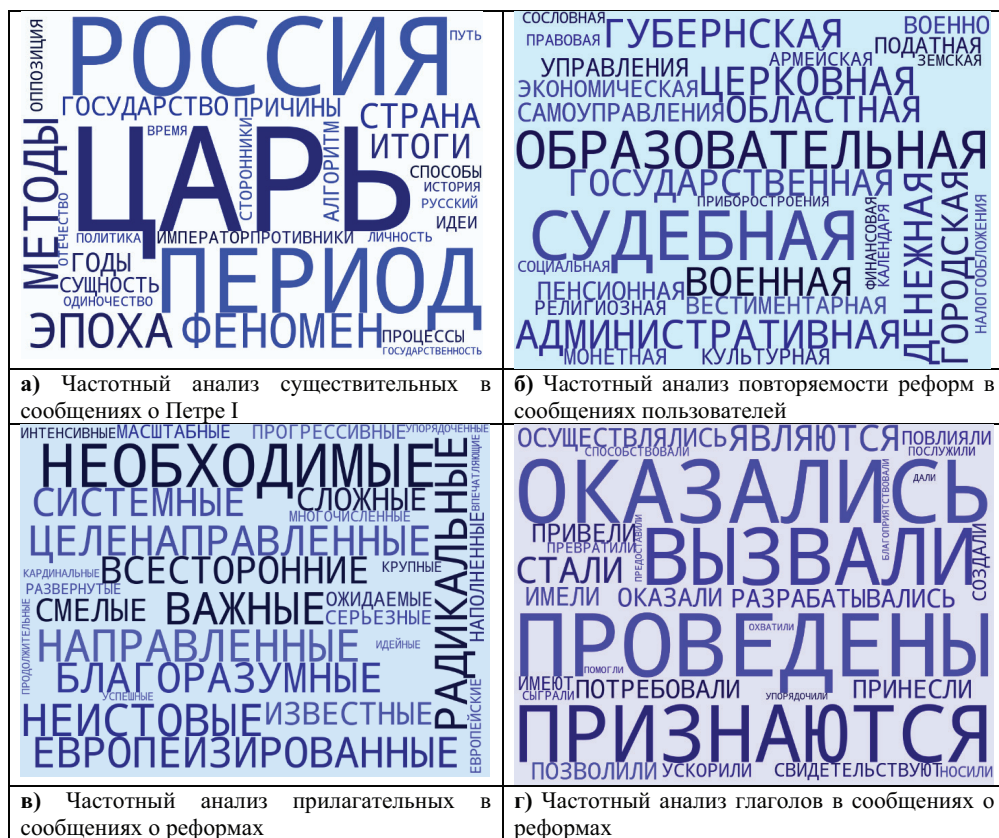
| ОППОЗИЦИЯ РОССИЯ ПУТЬ ГОСУДАРСТВО ПРИЧИНЫ СТРАНА ВРЕМЯ ИТОГИ МЕТОДЫ ЦАРЬ СТОРОННИКИ АЛГОРИТМ СПОСОБЫ ИСТОРИЯ РУССКИЙ ОТЕЧЕСТВО ИДЕИ ПОЛИТИКА ИМПЕРАТОР ПРОТИВНИКИ ЛИЧНОСТЬ ГОДЫ СУЩНОСТЬ ПЕРИОД ОДИНОЧЕСТВО ЭПОХА ФЕНОМЕН ПРОЦЕССЫ ГОСУДАРСТВЕННОСТЬ | СОСЛОВНАЯ ПРАВОВАЯ ГУБЕРНСКАЯ ВОЕННО ПОДАТНАЯ АРМЕЙСКАЯ ЗЕМСКАЯ УПРАВЛЕНИЯ ЦЕРКОВНАЯ ЭКОНОМИЧЕСКАЯ САМОУПРАВЛЕНИЯ ОБЛАСТНАЯ ОБРАЗОВАТЕЛЬНАЯ ГОСУДАРСТВЕННАЯ ПРИБОРОСТРОЕНИЯ СУДЕБНАЯ ФИНАНСОВАЯ КАЛЕНДАРЯ ДЕНЕЖНАЯ ГОРОДСКАЯ СОЦИАЛЬНАЯ ВОЕННАЯ НАЛОГООБЛОЖЕНИЯ ПЕНСИОННАЯ РЕЛИГИОЗНАЯ ВЕСТИМЕНТАРНАЯ АДМИНИСТРАТИВНАЯ МОНЕТНАЯ КУЛЬТУРНАЯ |
|---|---|
| **а)** Частотный анализ существительных в сообщениях о Петре I | **б)** Частотный анализ повторяемости реформ в сообщениях пользователей |
| ИНТЕНСИВНЫЕ МАСШТАБНЫЕ ПРОГРЕССИВНЫЕ УПОРЯДОЧЕННЫЕ НЕОБХОДИМЫЕ СИСТЕМНЫЕ СЛОЖНЫЕ МНОГОЧИСЛЕННЫЕ ВПЕЧАТЛЯЮЩИЕ ЦЕЛЕНАПРАВЛЕННЫЕ КАРДИНАЛЬНЫЕ ВСЕСТОРОННИЕ КРУПНЫЕ РАЗВЕРНУТЫЕ РАДИКАЛЬНЫЕ СМЕЛЫЕ ВАЖНЫЕ ОЖИДАЕМЫЕ СЕРЬЕЗНЫЕ НАПОЛНЕННЫЕ ПРОДОЛЖИТЕЛЬНЫЕ НАПРАВЛЕННЫЕ ИДЕЙНЫЕ БЛАГОРАЗУМНЫЕ УСПЕШНЫЕ НЕИСТОВЫЕ ИЗВЕСТНЫЕ ЕВРОПЕЙСКИЕ ЕВРОПЕИЗИРОВАННЫЕ | ОСУЩЕСТВЛЯЛИСЬ ЯВЛЯЮТСЯ ПОВЛИЯЛИ СПОСОБСТВОВАЛИ ПОСЛУЖИЛИ ОКАЗАЛИСЬ ДАЛИ ПРИВЕЛИ ПРЕВРАТИЛИ БЛАГОПРИЯТСТВОВАЛИ СТАЛИ ПРЕДОСТАВИЛИ ВЫЗВАЛИ СОЗДАЛИ ИМЕЛИ ОКАЗАЛИ РАЗРАБАТЫВАЛИСЬ ПРОВЕДЕНЫ ОХВАТИЛИ ПОМОГЛИ ИМЕЮТ СЫГРАЛИ ПОТРЕБОВАЛИ УПОРЯДОЧИЛИ ПРИНЕСЛИ ПРИЗНАЮТСЯ ПОЗВОЛИЛИ УСКОРИЛИ СВИДЕТЕЛЬСТВУЮТ НОСИЛИ |
| **в)** Частотный анализ прилагательных в сообщениях о реформах | **г)** Частотный анализ глаголов в сообщениях о реформах |